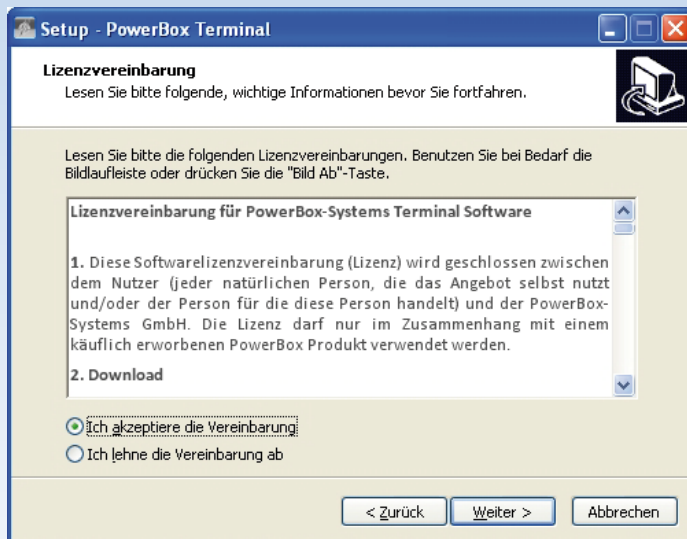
Setup - PowerBox Terminal

Lizenzvereinbarung
Lesen Sie bitte folgende, wichtige Informationen bevor Sie fortfahren.

Lesen Sie bitte die folgenden Lizenzvereinbarungen. Benutzen Sie bei Bedarf die Bildlaufleiste oder drücken Sie die "Bild Ab"-Taste.

Lizenzvereinbarung für PowerBox-Systems Terminal Software

1. Diese Softwarelizenzvereinbarung (Lizenz) wird geschlossen zwischen dem Nutzer (jeder natürlichen Person, die das Angebot selbst nutzt und/oder der Person für die diese Person handelt) und der PowerBox-Systems GmbH. Die Lizenz darf nur im Zusammenhang mit einem käuflich erworbenen PowerBox Produkt verwendet werden.

2. Download

Ich akzeptiere die Vereinbarung
Ich lehne die Vereinbarung ab

< Zurück | Weiter > | Abbrechen